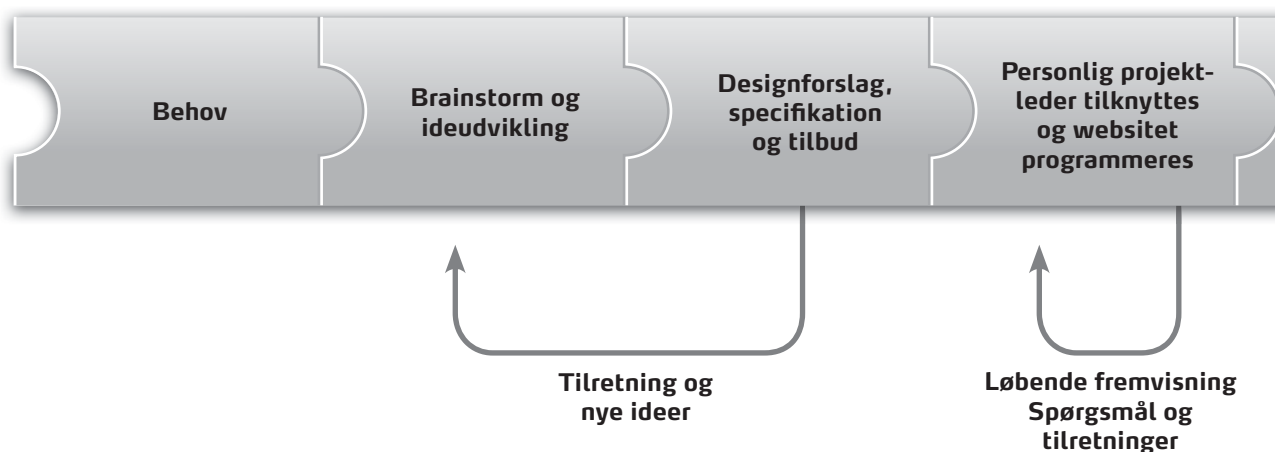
Behov

Brainstorm og ideudvikling

Designforslag, specifikation og tilbud

Personlig projektleder tilknyttes og websitet programmeres

Tilretning og nye ideer

Løbende fremvisning Spørgsmål og tilretninger